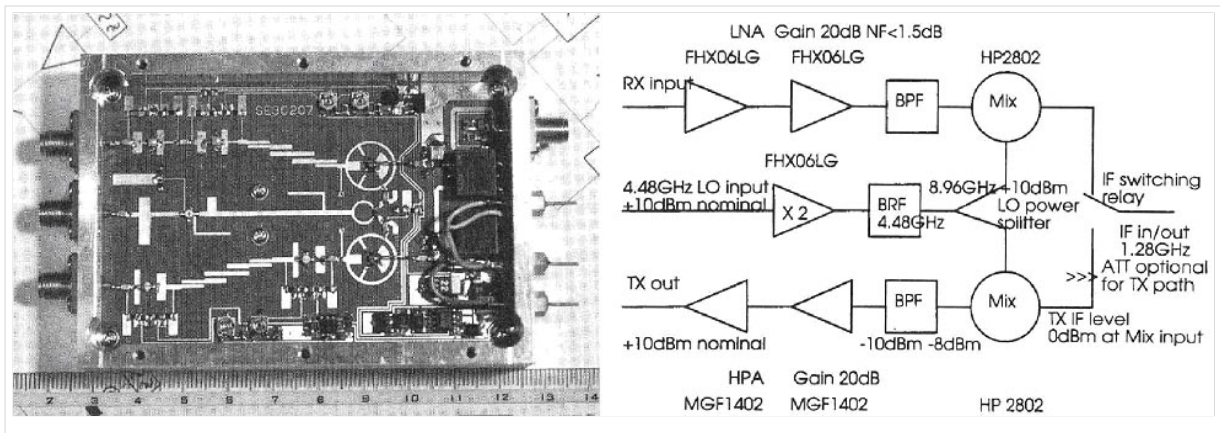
SE30207

2 3 4 5 6 7 8 9 10 11 12 13 14

LNA Gain 20dB NF<1.5dB

FHX06LG FHX06LG HP2802

RX input

BPF

Mix

FHX06LG

4.48GHz LO input +10dBm nominal

X 2

BRF 4.48GHz

8.96GHz +10dBm

LO power splitter

IF switching relay

IF in/out 1.28GHz

>>> ATT optional for TX path

TX out

BPF

Mix

TX IF level 0dBm at Mix input

+10dBm nominal

-10dBm -8dBm

HPA Gain 20dB

MGF1402 MGF1402 HP 2802